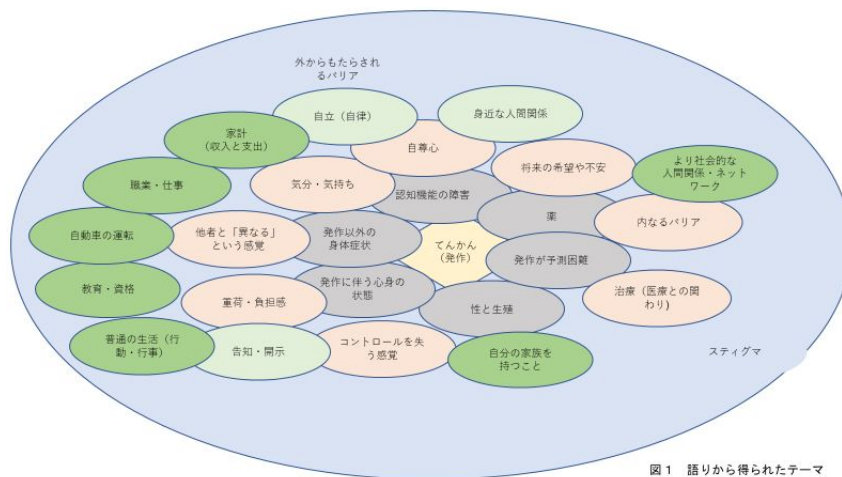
外からもたらされるバリア

自立（自律）

身近な人間関係

家計（収入と支出）

自尊心

将来の希望や不安

より社会的な人間関係・ネットワーク

職業・仕事

気分・気持ち

認知機能の障害

薬

内なるバリア

自動車の運転

他者と「異なる」という感覚

発作以外の身体症状

てんかん（発作）

発作が予測困難

教育・資格

発作に伴う心身の状態

重荷・負担感

性と生殖

治療（医療との関わり）

普通の生活（行動・行事）

告知・開示

コントロールを失う感覚

自分の家族を持つこと

スティグマ

図１　語りから得られたテーマ